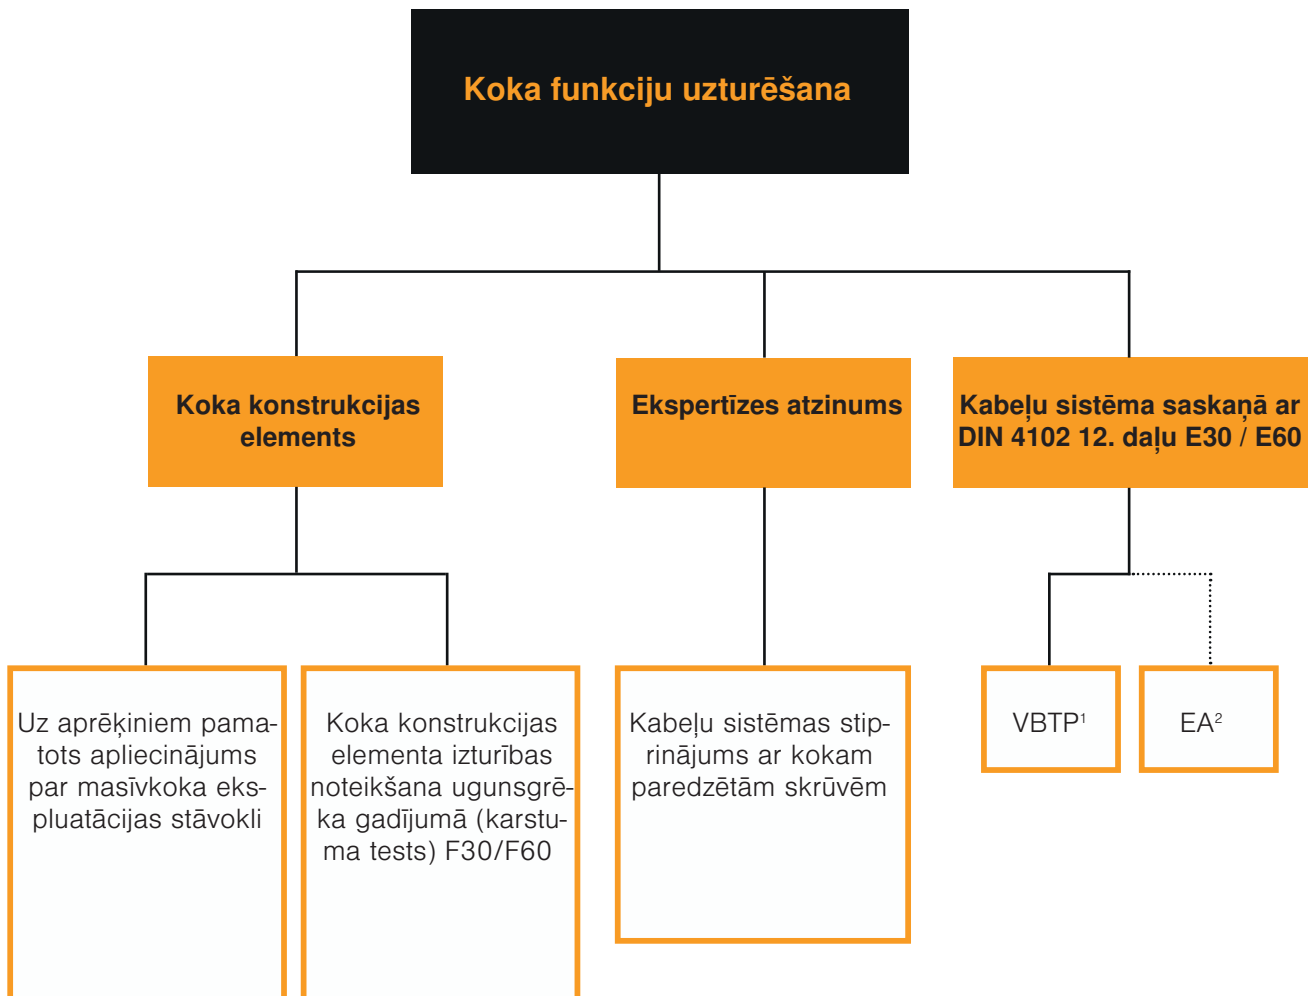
Koka funkciju uzturēšana

Koka konstrukcijas elements

Ekspertīzes atzinums

Kabeļu sistēma saskaņā ar DIN 4102 12. daļu E30 / E60

Uz aprēķiniem pamatots apliecinājums par masīvkoka ekspluatācijas stāvokli

Koka konstrukcijas elementa izturības noteikšana ugunsgrēka gadījumā (karstuma tests) F30/F60

Kabeļu sistēmas stiprinājums ar kokam paredzētām skrūvēm

VBTP$^1$

EA$^2$